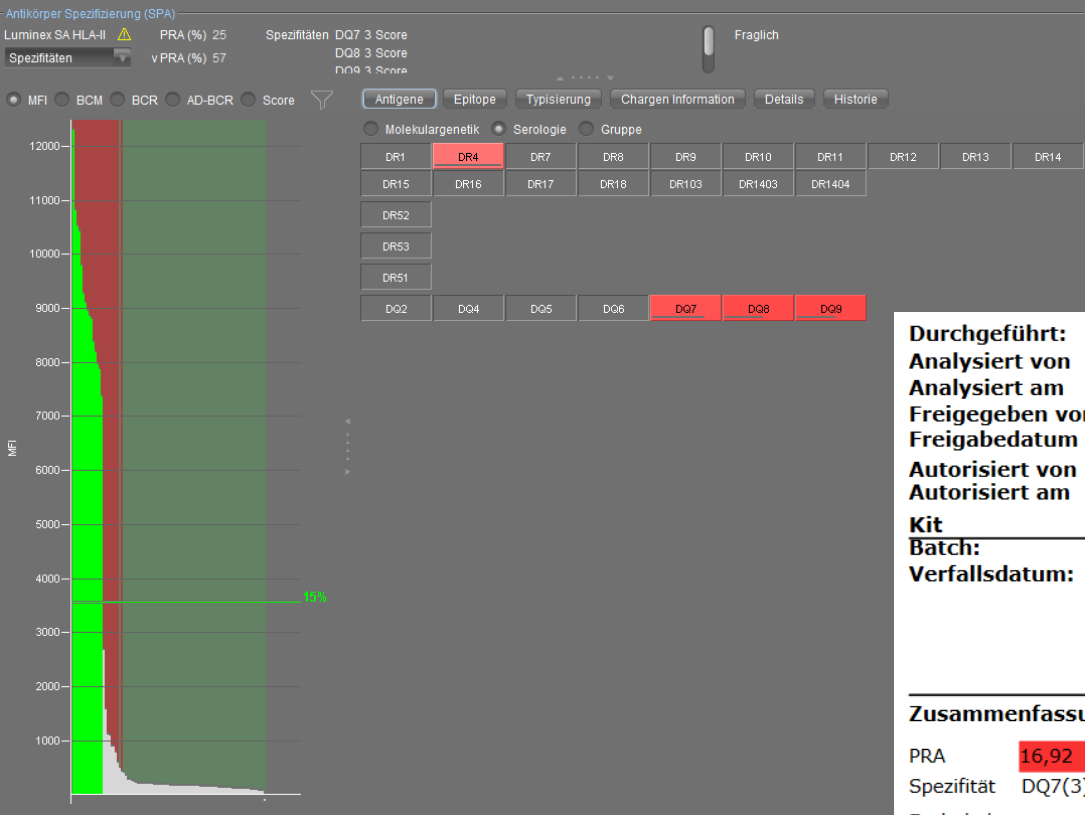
Antikörper Spezifizierung (SPA)

Luminex SA HLA-II
Spezifitäten
PRA (%) 25
v PRA (%) 57
Spezifitäten DQ7 3 Score
DQ8 3 Score
DQ9 3 Score
Fraglich

MFI BCM BCR AD-BCR Score

Antigene Epitope Typisierung Chargen Information Details Historie

Molekulargenetik Serologie Gruppe

| DR1 | DR4 | DR7 | DR8 | DR9 | DR10 | DR11 | DR12 | DR13 | DR14 |
|---|---|---|---|---|---|---|---|---|---|
| DR15 | DR16 | DR17 | DR18 | DR103 | DR1403 | DR1404 | | | |
| DR52 | | | | | | | | | |
| DR53 | | | | | | | | | |
| DR51 | | | | | | | | | |
| DQ2 | DQ4 | DQ5 | DQ6 | DQ7 | DQ8 | DQ9 | | | |

12000
11000
10000
9000
8000
7000
6000
5000
4000
3000
2000
1000
MFI
15%

Durchgeführt:
Analysiert von
Analysiert am
Freigegeben vo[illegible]
Freigabedatum
Autorisiert von
Autorisiert am
Kit
Batch:
Verfallsdatum:

Zusammenfass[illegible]
PRA 16,92
Spezifität DQ7(3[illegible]